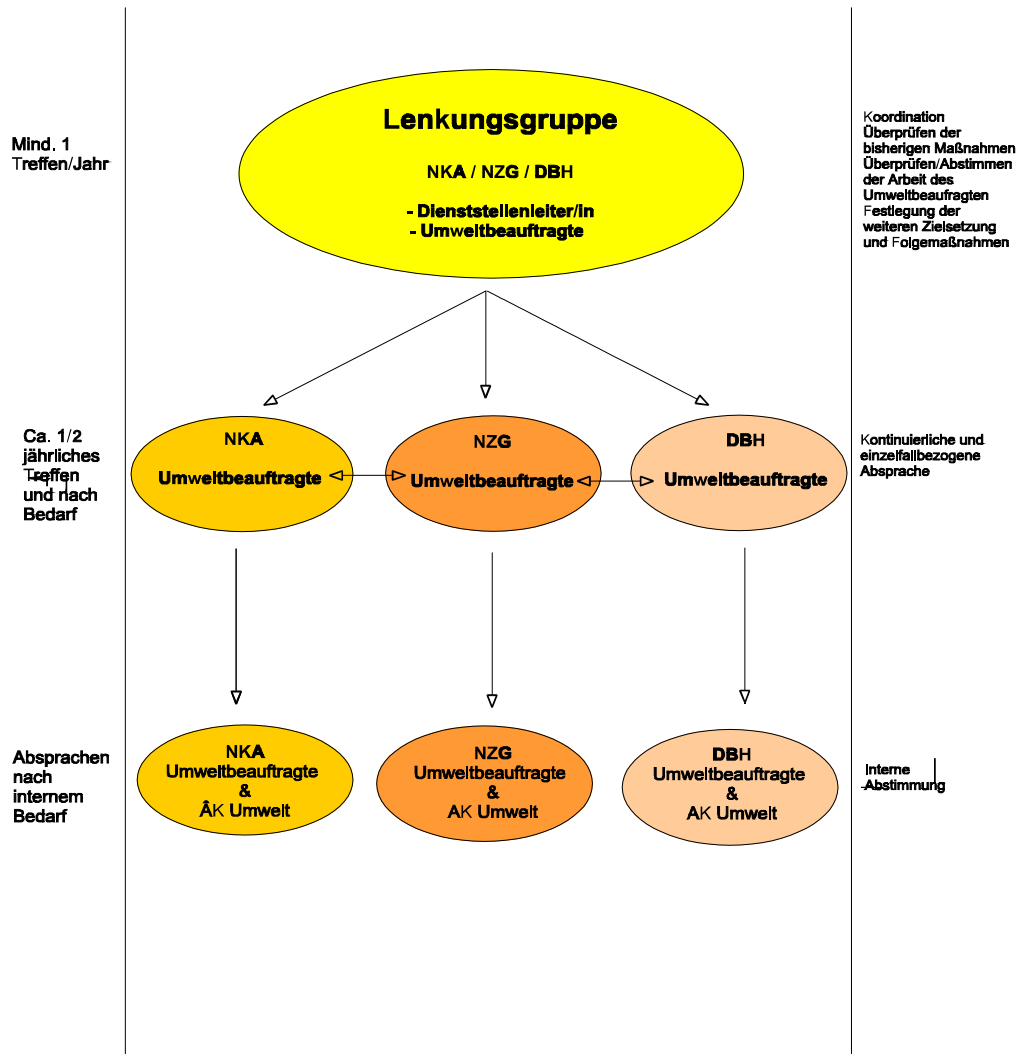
Mind. 1 Treffen/Jahr

Lenkungsgruppe

NKA / NZG / DBH

- Dienststellenleiter/in
- Umweltbeauftragte

Koordination
Überprüfen der bisherigen Maßnahmen
Überprüfen/Abstimmen der Arbeit des Umweltbeaufragten
Festlegung der weiteren Zielsetzung und Folgemaßnahmen

Ca. 1/2 jährliches Treffen und nach Bedarf

NKA
Umweltbeauftragte

NZG
Umweltbeauftragte

DBH
Umweltbeauftragte

Kontinuierliche und einzelfallbezogene Absprache

Absprachen nach internem Bedarf

NKA
Umweltbeauftragte
&
ÂK Umwelt

NZG
Umweltbeauftragte
&
AK Umwelt

DBH
Umweltbeauftragte
&
AK Umwelt

Interne Abstimmung